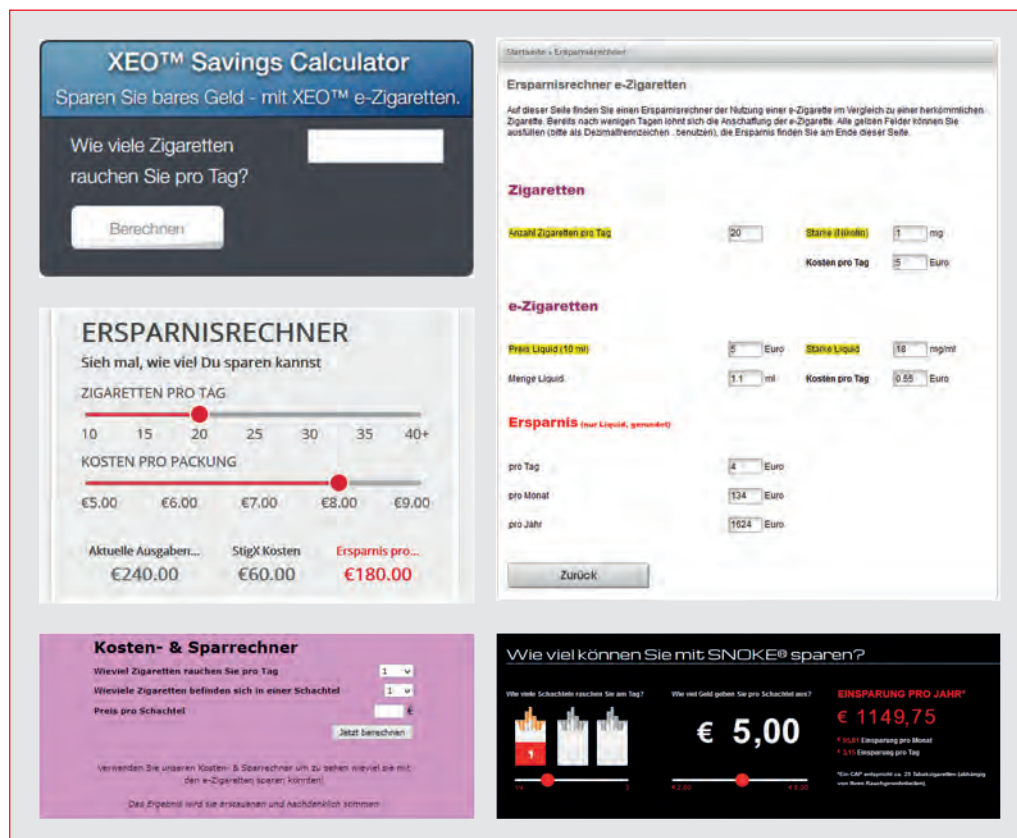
XEO™ Savings Calculator
Sparen Sie bares Geld - mit XEO™ e-Zigaretten.
Wie viele Zigaretten rauchen Sie pro Tag?
Berechnen

Startseite › Ersparnisrechner

Ersparnisrechner e-Zigaretten

Auf dieser Seite finden Sie einen Ersparnisrechner der Nutzung einer e-Zigarette im Vergleich zu einer herkömmlichen Zigarette. Bereits nach wenigen Tagen lohnt sich die Anschaffung der e-Zigarette. Alle gelben Felder können Sie ausfüllen (bitte als Dezimaltrennzeichen . benutzen), die Ersparnis finden Sie am Ende dieser Seite.

Zigaretten

Anzahl Zigaretten pro Tag 20
Stärke (Nikotin) 1 mg
Kosten pro Tag 5 Euro

e-Zigaretten

Preis Liquid (10 ml) 5 Euro
Stärke Liquid 18 mg/ml
Menge Liquid 1.1 ml
Kosten pro Tag 0.55 Euro

Ersparnis (nur Liquid, gerundet)

pro Tag 4 Euro
pro Monat 134 Euro
pro Jahr 1624 Euro

Zurück

ERSPARNISRECHNER
Sieh mal, wie viel Du sparen kannst
ZIGARETTEN PRO TAG
10 15 20 25 30 35 40+
KOSTEN PRO PACKUNG
€5.00 €6.00 €7.00 €8.00 €9.00
Aktuelle Ausgaben... StigX Kosten Ersparnis pro...
€240.00 €60.00 €180.00

Kosten- & Sparrechner
Wieviel Zigaretten rauchen Sie pro Tag 1
Wieviele Zigaretten befinden sich in einer Schachtel 1
Preis pro Schachtel €
Jetzt berechnen
Verwenden Sie unseren Kosten- & Sparrechner um zu sehen wieviel sie mit den e-Zigaretten sparen könnten.
Das Ergebnis wird sie erstaunen und nachdenklich stimmen

Wie viel können Sie mit SNOKE® sparen?
Wie viele Schachteln rauchen Sie am Tag?
1
Wie viel Geld geben Sie pro Schachtel aus?
€ 5,00
€ 2,00 € 8,00
EINSPARUNG PRO JAHR*
€ 1149,75
€ 95,81 Einsparung pro Monat
€ 3,15 Einsparung pro Tag
*Ein CAP entspricht ca. 25 Tabakzigaretten (abhängig von Ihren Rauchgewohnheiten)